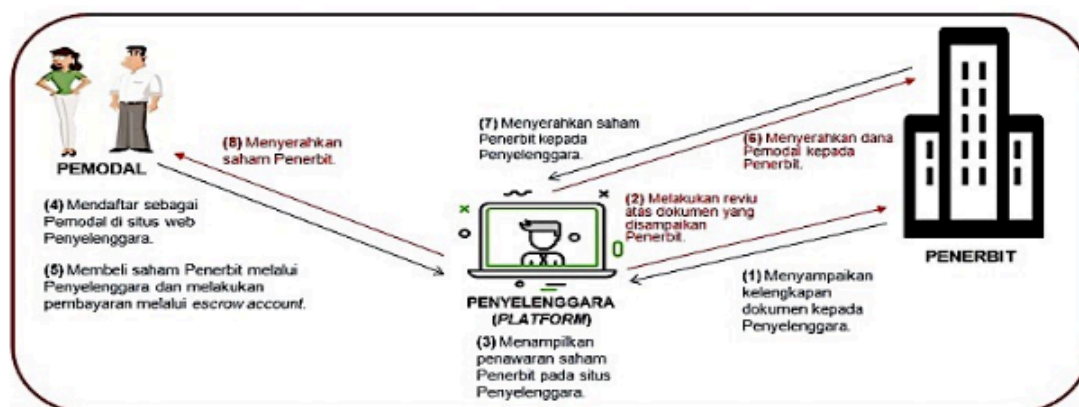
PEMODAL

(8) Menyerahkan saham Penerbit.

(4) Mendaftar sebagai Pemodal di situs web Penyelenggara.

(5) Membeli saham Penerbit melalui Penyelenggara dan melakukan pembayaran melalui escrow account.

(7) Menyerahkan saham Penerbit kepada Penyelenggara.

(6) Menyerahkan dana Pemodal kepada Penerbit.

(2) Melakukan reviu atas dokumen yang disampaikan Penerbit.

PENYELENGGARA (PLATFORM)

(3) Menampilkan penawaran saham Penerbit pada situs Penyelenggara.

(1) Menyampaikan kelengkapan dokumen kepada Penyelenggara.

PENERBIT